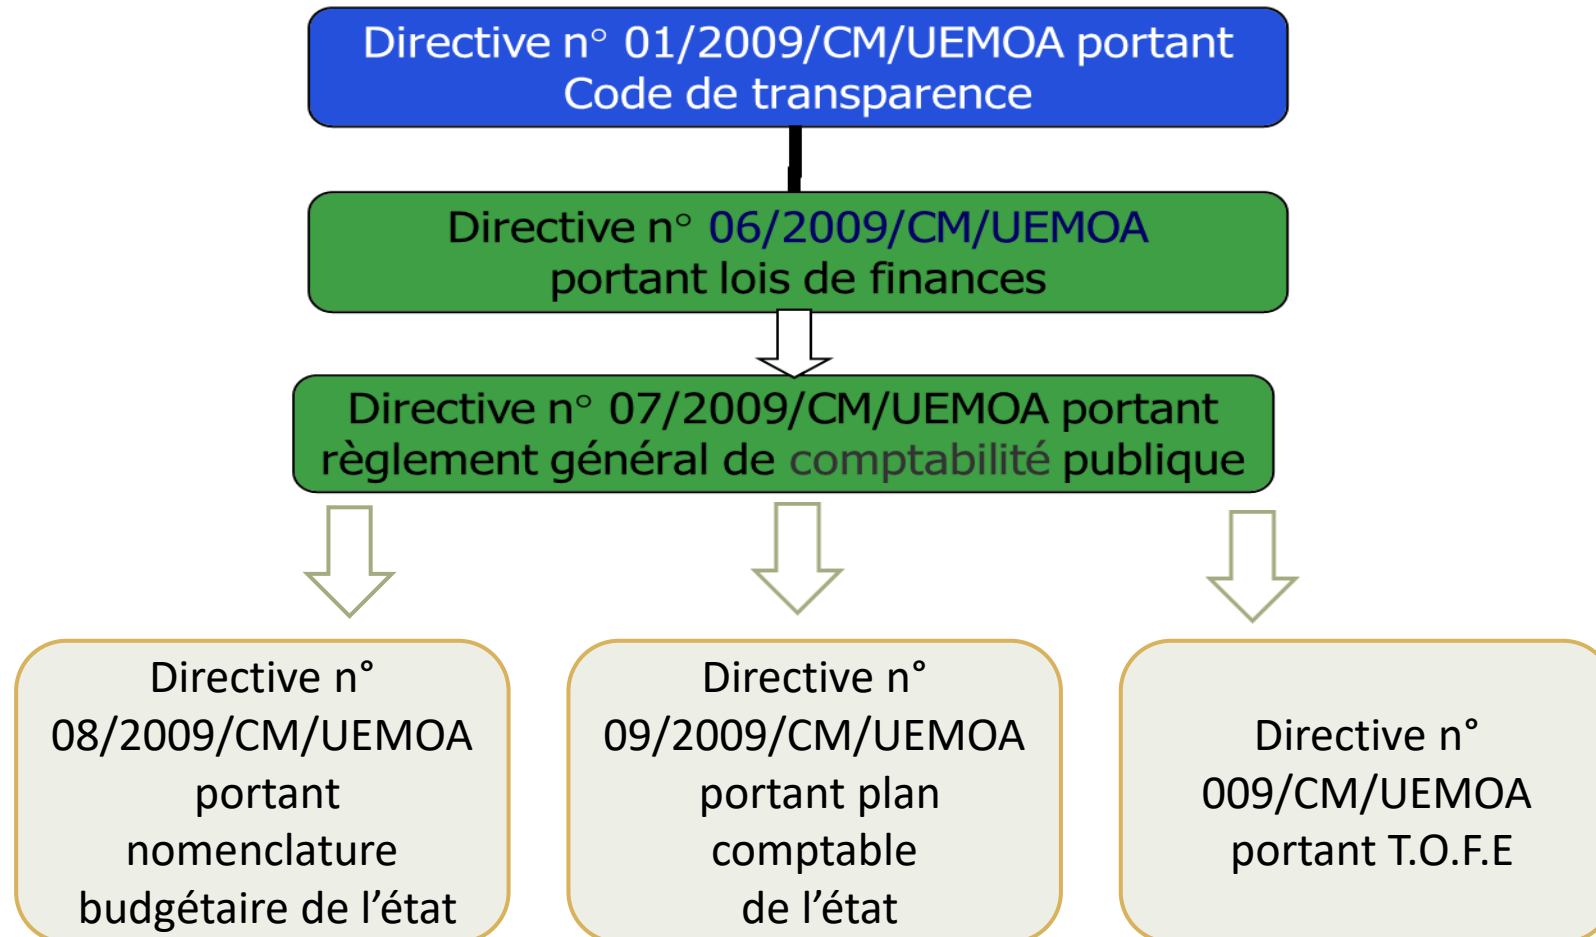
Directive n° 01/2009/CM/UEMOA portant Code de transparence

Directive n° 06/2009/CM/UEMOA portant lois de finances

Directive n° 07/2009/CM/UEMOA portant règlement général de comptabilité publique

Directive n° 08/2009/CM/UEMOA portant nomenclature budgétaire de l’état

Directive n° 09/2009/CM/UEMOA portant plan comptable de l’état

Directive n° 009/CM/UEMOA portant T.O.F.E